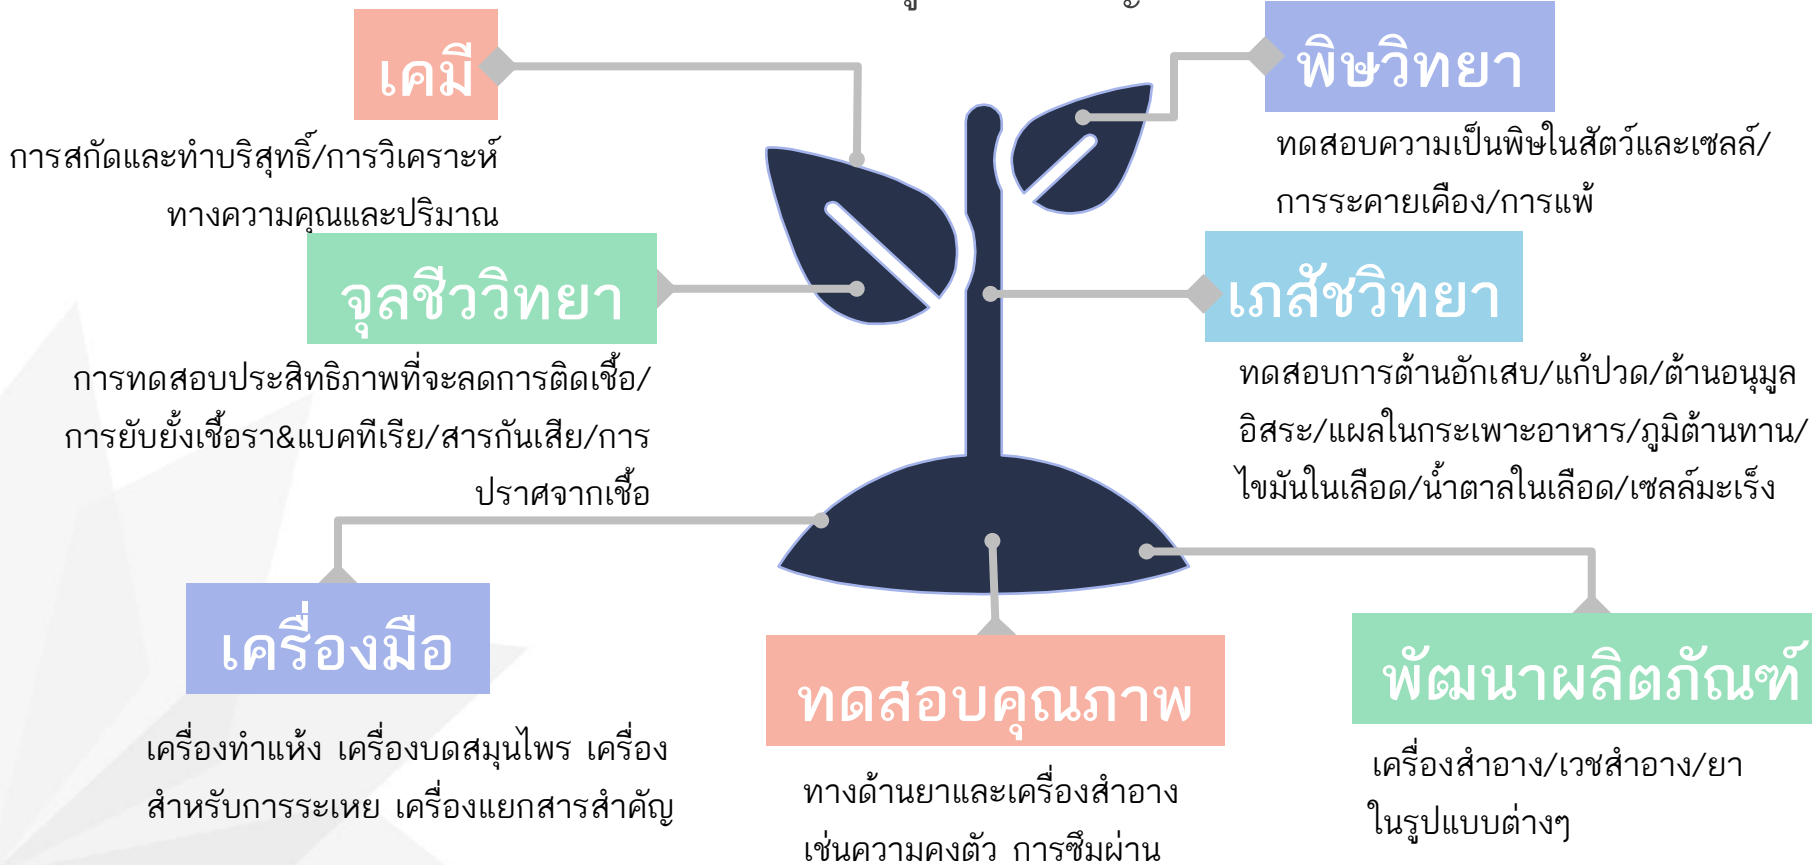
เคมี

การสกัดและทำบริสุทธิ์/การวิเคราะห์ทางความคุณและปริมาณ

พิษวิทยา

ทดสอบความเป็นพิษในสัตว์และเซลล์/การระคายเคือง/การแพ้

จุลชีววิทยา

การทดสอบประสิทธิภาพที่จะลดการติดเชื้อ/การยับยั้งเชื้อรา&แบคทีเรีย/สารกันเสีย/การปราศจากเชื้อ

เภสัชวิทยา

ทดสอบการต้านอักเสบ/แก้ปวด/ต้านอนุมูลอิสระ/แผลในกระเพาะอาหาร/ภูมิต้านทาน/ไขมันในเลือด/น้ำตาลในเลือด/เซลล์มะเร็ง

เครื่องมือ

เครื่องทำแห้ง เครื่องบดสมุนไพร เครื่องสำหรับการระเหย เครื่องแยกสารสำคัญ

ทดสอบคุณภาพ

ทางด้านยาและเครื่องสำอาง เช่นความคงตัว การซึมผ่าน

พัฒนาผลิตภัณฑ์

เครื่องสำอาง/เวชสำอาง/ยาในรูปแบบต่างๆ